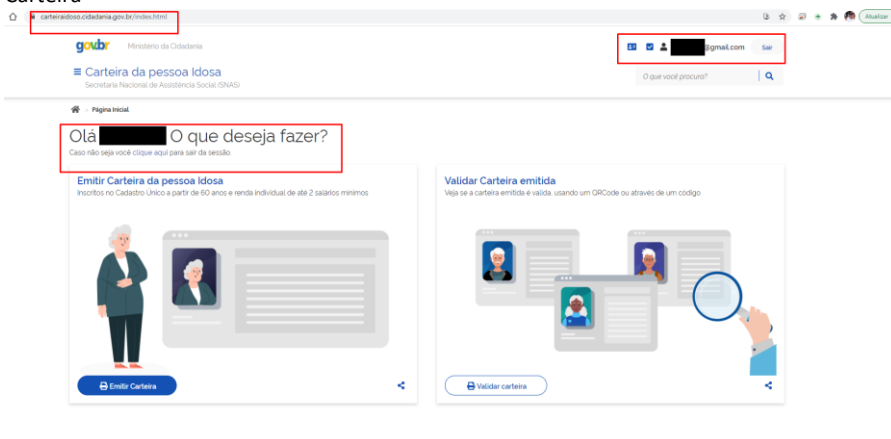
Carteira

carteiraidoso.cidadania.gov.br/index.html

Atualizar

gov.br Ministério da Cidadania

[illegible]@gmail.com Sair

≡ Carteira da pessoa Idosa
Secretaria Nacional de Assistência Social (SNAS)

O que você procura?

Página Inicial

Olá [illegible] O que deseja fazer?
Caso não seja você clique aqui para sair da sessão.

Emitir Carteira da pessoa Idosa
Inscritos no Cadastro Único a partir de 60 anos e renda individual de até 2 salários mínimos

Emitir Carteira

Validar Carteira emitida
Veja se a carteira emitida é válida, usando um QRCode ou através de um código

Validar carteira